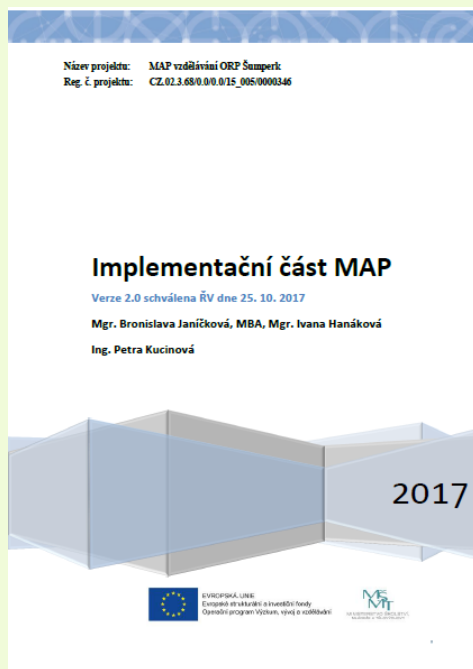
Název projektu: MAP vzdělávání ORP Šumperk
Reg. č. projektu: CZ.02.3.68/0.0/0.0/15_005/0000346

Implementační část MAP

Verze 2.0 schválena ŘV dne 25. 10. 2017

Mgr. Bronislava Janíčková, MBA, Mgr. Ivana Hanáková

Ing. Petra Kucinová

2017

EVROPSKÁ UNIE
Evropské strukturální a investiční fondy
Operační program Výzkum, vývoj a vzdělávání

MŠMT
MINISTERSTVO ŠKOLSTVÍ, MLÁDEŽE A TĚLOVÝCHOVY